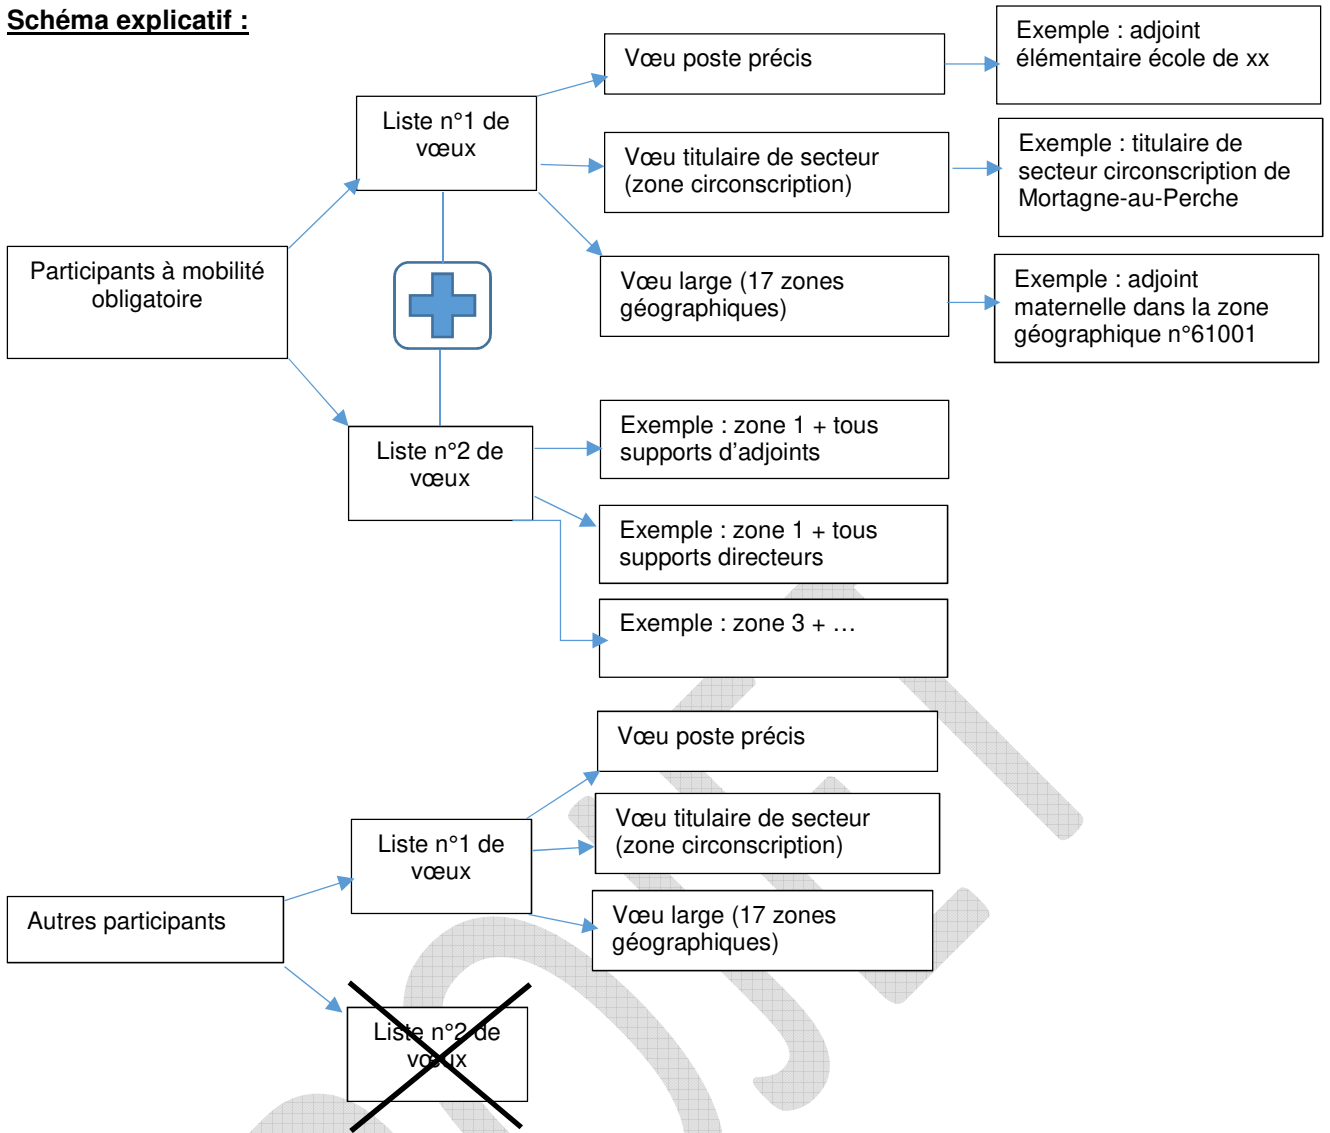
Schéma explicatif :

Participants à mobilité obligatoire

Liste n°1 de vœux

Vœu poste précis

Exemple : adjoint élémentaire école de xx

Vœu titulaire de secteur (zone circonscription)

Exemple : titulaire de secteur circonscription de Mortagne-au-Perche

Vœu large (17 zones géographiques)

Exemple : adjoint maternelle dans la zone géographique n°61001

Liste n°2 de vœux

Exemple : zone 1 + tous supports d'adjoints

Exemple : zone 1 + tous supports directeurs

Exemple : zone 3 + …

Autres participants

Liste n°1 de vœux

Vœu poste précis

Vœu titulaire de secteur (zone circonscription)

Vœu large (17 zones géographiques)

Liste n°2 de vœux